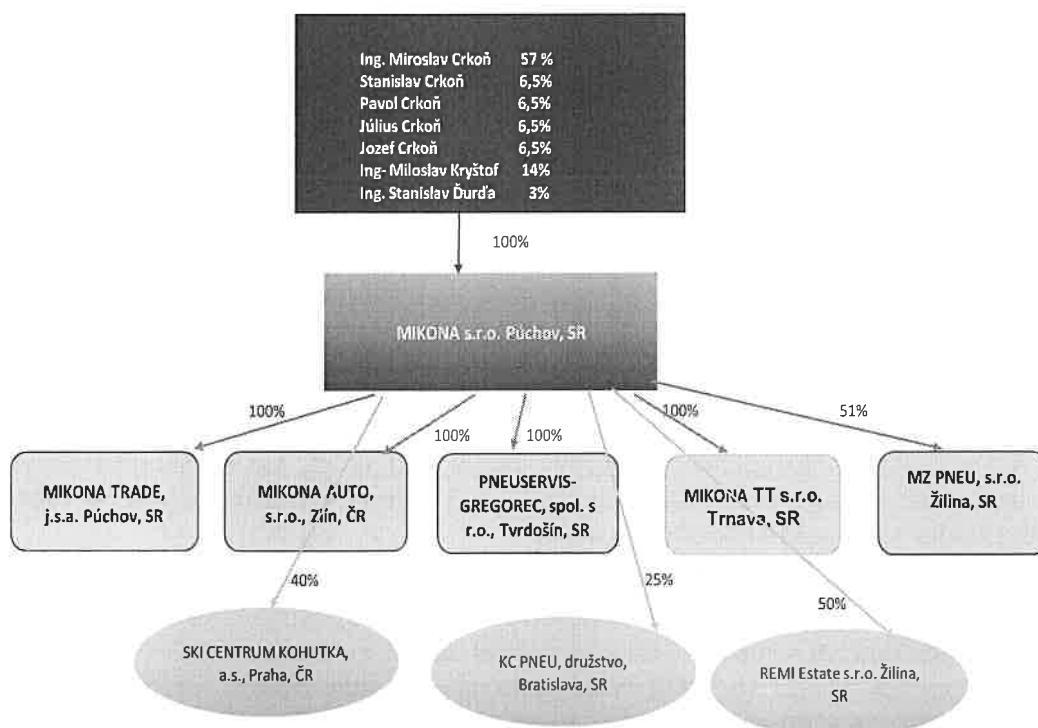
Ing. Miroslav Crkoň 57 %
Stanislav Crkoň 6,5%
Pavol Crkoň 6,5%
Július Crkoň 6,5%
Jozef Crkoň 6,5%
Ing- Miloslav Kryštof 14%
Ing. Stanislav Ďurďa 3%

100%

MIKONA s.r.o. Púchov, SR

100%

100%

100%

100%

51%

MIKONA TRADE, j.s.a. Púchov, SR

MIKONA AUTO, s.r.o., Zlín, ČR

PNEUSERVIS-GREGOREC, spol. s r.o., Tvrdošín, SR

MIKONA TT s.r.o. Trnava, SR

MZ PNEU, s.r.o. Žilina, SR

40%

25%

50%

SKI CENTRUM KOHUTKA, a.s., Praha, ČR

KC PNEU, družstvo, Bratislava, SR

REMI Estate s.r.o. Žilina, SR